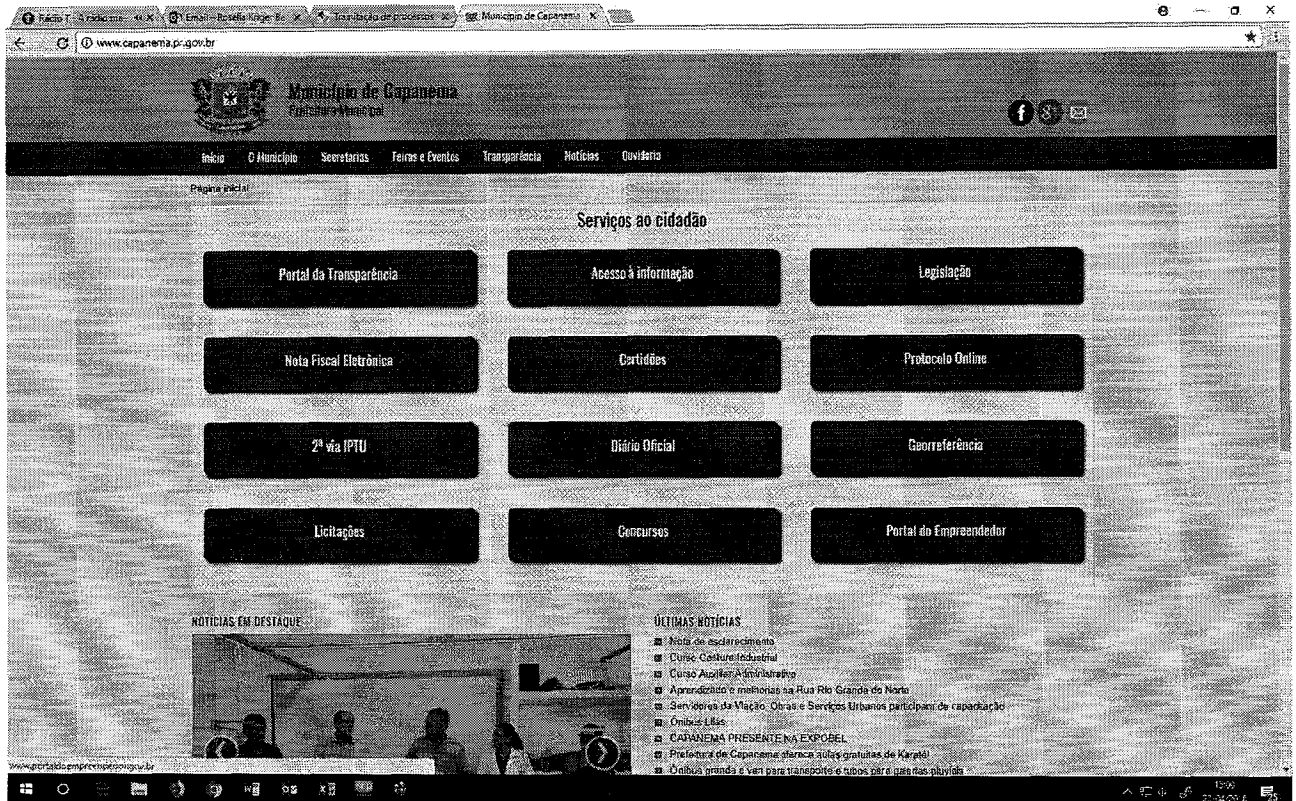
Rádio T - A rádio que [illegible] × | Email - Rosélia Kroge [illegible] × | Tramitação de processos × | Município de Capanema ×

www.capanema.pr.gov.br

Município de Capanema
Prefeitura Municipal

Início | O Município | Secretarias | Feiras e Eventos | Transparência | Notícias | Ouvidoria

Página inicial

Serviços ao cidadão

| | | |
|---|---|---|
| Portal da Transparência | Acesso à informação | Legislação |
| Nota Fiscal Eletrônica | Certidões | Protocolo Online |
| 2ª via IPTU | Diário Oficial | Georreferência |
| Licitações | Concursos | Portal do Empreendedor |

NOTÍCIAS EM DESTAQUE

ÚLTIMAS NOTÍCIAS
Nota de esclarecimento
Curso Costura Industrial
Curso Auxiliar Administrativo
Aprendizado e melhorias na Rua Rio Grande do Norte
Servidores da Viação, Obras e Serviços Urbanos participam de capacitação
Ônibus Lilás
CAPANEMA PRESENTE NA EXPOBEL
Prefeitura de Capanema oferece aulas gratuitas de Karatê
Ônibus grande e van para transporte e tubos para galerias pluviais

www.portaldoempreendedor.gov.br